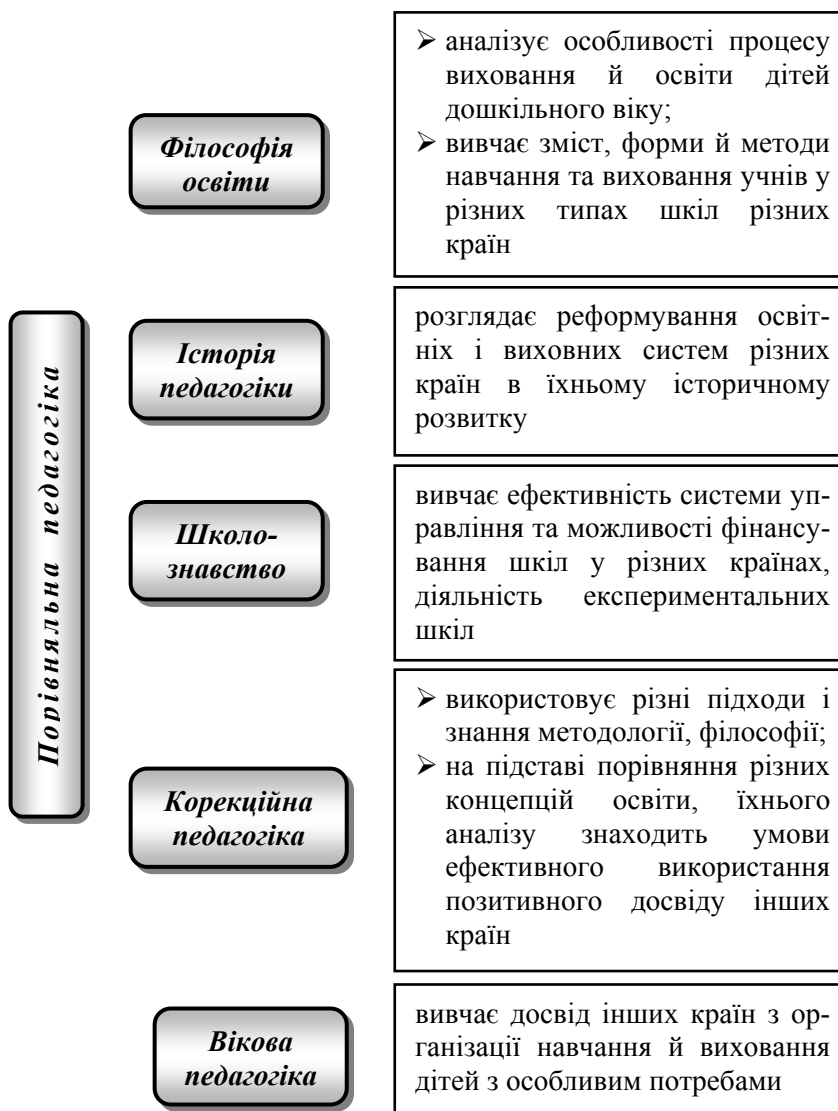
Порівняльна педагогіка

Філософія освіти

➢ аналізує особливості процесу виховання й освіти дітей дошкільного віку;
➢ вивчає зміст, форми й методи навчання та виховання учнів у різних типах шкіл різних країн

Історія педагогіки

розглядає реформування освітніх і виховних систем різних країн в їхньому історичному розвитку

Школознавство

вивчає ефективність системи управління та можливості фінансування шкіл у різних країнах, діяльність експериментальних шкіл

Корекційна педагогіка

➢ використовує різні підходи і знання методології, філософії;
➢ на підставі порівняння різних концепцій освіти, їхнього аналізу знаходить умови ефективного використання позитивного досвіду інших країн

Вікова педагогіка

вивчає досвід інших країн з організації навчання й виховання дітей з особливим потребами